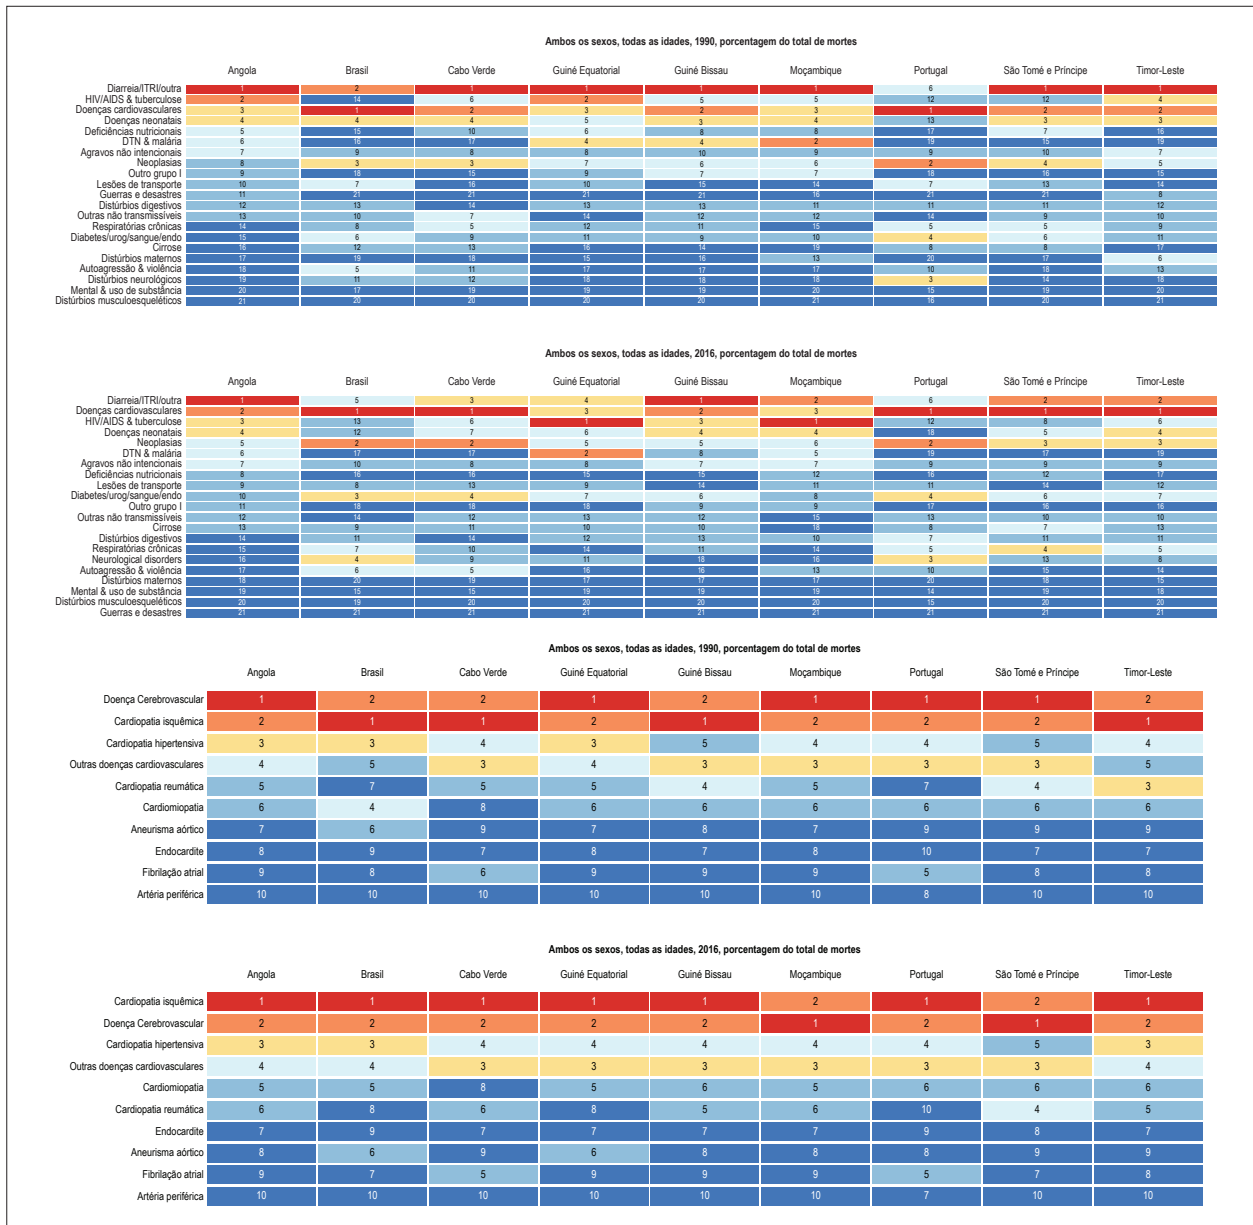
Ambos os sexos, todas as idades, 1990, porcentagem do total de mortes

| | Angola | Brasil | Cabo Verde | Guiné Equatorial | Guiné Bissau | Moçambique | Portugal | São Tomé e Príncipe | Timor-Leste |
|---|---|---|---|---|---|---|---|---|---|
| Diarreia/ITRI/outra | 1 | 2 | 1 | 1 | 1 | 1 | 6 | 1 | 1 |
| HIV/AIDS & tuberculose | 2 | 14 | 6 | 2 | 5 | 5 | 12 | 12 | 4 |
| Doenças cardiovasculares | 3 | 1 | 2 | 3 | 2 | 3 | 1 | 2 | 2 |
| Doenças neonatais | 4 | 4 | 4 | 5 | 3 | 4 | 13 | 3 | 3 |
| Deficiências nutricionais | 5 | 15 | 10 | 6 | 8 | 8 | 17 | 7 | 16 |
| DTN & malária | 6 | 16 | 17 | 4 | 4 | 2 | 19 | 15 | 19 |
| Agravos não intencionais | 7 | 9 | 8 | 8 | 10 | 9 | 9 | 10 | 7 |
| Neoplasias | 8 | 3 | 3 | 7 | 6 | 6 | 2 | 4 | 5 |
| Outro grupo I | 9 | 18 | 15 | 9 | 7 | 7 | 18 | 16 | 15 |
| Lesões de transporte | 10 | 7 | 16 | 10 | 15 | 14 | 7 | 13 | 14 |
| Guerras e desastres | 11 | 21 | 21 | 21 | 21 | 16 | 21 | 21 | 8 |
| Distúrbios digestivos | 12 | 13 | 14 | 13 | 13 | 11 | 11 | 11 | 12 |
| Outras não transmissíveis | 13 | 10 | 7 | 14 | 12 | 12 | 14 | 9 | 10 |
| Respiratórias crônicas | 14 | 8 | 5 | 12 | 11 | 15 | 5 | 5 | 9 |
| Diabetes/urog/sangue/endo | 15 | 6 | 9 | 11 | 9 | 10 | 4 | 6 | 11 |
| Cirrose | 16 | 12 | 13 | 16 | 14 | 19 | 8 | 8 | 17 |
| Distúrbios maternos | 17 | 19 | 18 | 15 | 16 | 13 | 20 | 17 | 6 |
| Autoagressão & violência | 18 | 5 | 11 | 17 | 17 | 17 | 10 | 18 | 13 |
| Distúrbios neurológicos | 19 | 11 | 12 | 18 | 18 | 18 | 3 | 14 | 18 |
| Mental & uso de substância | 20 | 17 | 19 | 19 | 19 | 20 | 15 | 19 | 20 |
| Distúrbios musculoesqueléticos | 21 | 20 | 20 | 20 | 20 | 21 | 16 | 20 | 21 |

Ambos os sexos, todas as idades, 2016, porcentagem do total de mortes

| | Angola | Brasil | Cabo Verde | Guiné Equatorial | Guiné Bissau | Moçambique | Portugal | São Tomé e Príncipe | Timor-Leste |
|---|---|---|---|---|---|---|---|---|---|
| Diarreia/ITRI/outra | 1 | 5 | 3 | 4 | 1 | 2 | 6 | 2 | 2 |
| Doenças cardiovasculares | 2 | 1 | 1 | 3 | 2 | 3 | 1 | 1 | 1 |
| HIV/AIDS & tuberculose | 3 | 13 | 6 | 1 | 3 | 1 | 12 | 8 | 6 |
| Doenças neonatais | 4 | 12 | 7 | 6 | 4 | 4 | 18 | 5 | 4 |
| Neoplasias | 5 | 2 | 2 | 5 | 5 | 6 | 2 | 3 | 3 |
| DTN & malária | 6 | 17 | 17 | 2 | 8 | 5 | 19 | 17 | 19 |
| Agravos não intencionais | 7 | 10 | 8 | 8 | 7 | 7 | 9 | 9 | 9 |
| Deficiências nutricionais | 8 | 16 | 16 | 15 | 15 | 12 | 16 | 12 | 17 |
| Lesões de transporte | 9 | 8 | 13 | 9 | 14 | 11 | 11 | 14 | 12 |
| Diabetes/urog/sangue/endo | 10 | 3 | 4 | 7 | 6 | 8 | 4 | 6 | 7 |
| Outro grupo I | 11 | 18 | 18 | 18 | 9 | 9 | 17 | 16 | 16 |
| Outras não transmissíveis | 12 | 14 | 12 | 13 | 12 | 15 | 13 | 10 | 10 |
| Cirrose | 13 | 9 | 11 | 10 | 10 | 18 | 8 | 7 | 13 |
| Distúrbios digestivos | 14 | 11 | 14 | 12 | 13 | 10 | 7 | 11 | 11 |
| Respiratórias crônicas | 15 | 7 | 10 | 14 | 11 | 14 | 5 | 4 | 5 |
| Neurological disorders | 16 | 4 | 9 | 11 | 18 | 16 | 3 | 13 | 8 |
| Autoagressão & violência | 17 | 6 | 5 | 16 | 16 | 13 | 10 | 15 | 14 |
| Distúrbios maternos | 18 | 20 | 19 | 17 | 17 | 17 | 20 | 18 | 15 |
| Mental & uso de substância | 19 | 15 | 15 | 19 | 19 | 19 | 14 | 19 | 18 |
| Distúrbios musculoesqueléticos | 20 | 19 | 20 | 20 | 20 | 20 | 15 | 20 | 20 |
| Guerras e desastres | 21 | 21 | 21 | 21 | 21 | 21 | 21 | 21 | 21 |

Ambos os sexos, todas as idades, 1990, porcentagem do total de mortes

| | Angola | Brasil | Cabo Verde | Guiné Equatorial | Guiné Bissau | Moçambique | Portugal | São Tomé e Príncipe | Timor-Leste |
|---|---|---|---|---|---|---|---|---|---|
| Doença Cerebrovascular | 1 | 2 | 2 | 1 | 2 | 1 | 1 | 1 | 2 |
| Cardiopatia isquêmica | 2 | 1 | 1 | 2 | 1 | 2 | 2 | 2 | 1 |
| Cardiopatia hipertensiva | 3 | 3 | 4 | 3 | 5 | 4 | 4 | 5 | 4 |
| Outras doenças cardiovasculares | 4 | 5 | 3 | 4 | 3 | 3 | 3 | 3 | 5 |
| Cardiopatia reumática | 5 | 7 | 5 | 5 | 4 | 5 | 7 | 4 | 3 |
| Cardiomiopatia | 6 | 4 | 8 | 6 | 6 | 6 | 6 | 6 | 6 |
| Aneurisma aórtico | 7 | 6 | 9 | 7 | 8 | 7 | 9 | 9 | 9 |
| Endocardite | 8 | 9 | 7 | 8 | 7 | 8 | 10 | 7 | 7 |
| Fibrilação atrial | 9 | 8 | 6 | 9 | 9 | 9 | 5 | 8 | 8 |
| Artéria periférica | 10 | 10 | 10 | 10 | 10 | 10 | 8 | 10 | 10 |

Ambos os sexos, todas as idades, 2016, porcentagem do total de mortes

| | Angola | Brasil | Cabo Verde | Guiné Equatorial | Guiné Bissau | Moçambique | Portugal | São Tomé e Príncipe | Timor-Leste |
|---|---|---|---|---|---|---|---|---|---|
| Cardiopatia isquêmica | 1 | 1 | 1 | 1 | 1 | 2 | 1 | 2 | 1 |
| Doença Cerebrovascular | 2 | 2 | 2 | 2 | 2 | 1 | 2 | 1 | 2 |
| Cardiopatia hipertensiva | 3 | 3 | 4 | 4 | 4 | 4 | 4 | 5 | 3 |
| Outras doenças cardiovasculares | 4 | 4 | 3 | 3 | 3 | 3 | 3 | 3 | 4 |
| Cardiomiopatia | 5 | 5 | 8 | 5 | 6 | 5 | 6 | 6 | 6 |
| Cardiopatia reumática | 6 | 8 | 6 | 8 | 5 | 6 | 10 | 4 | 5 |
| Endocardite | 7 | 9 | 7 | 7 | 7 | 7 | 9 | 8 | 7 |
| Aneurisma aórtico | 8 | 6 | 9 | 6 | 8 | 8 | 8 | 9 | 9 |
| Fibrilação atrial | 9 | 7 | 5 | 9 | 9 | 9 | 5 | 7 | 8 |
| Artéria periférica | 10 | 10 | 10 | 10 | 10 | 10 | 7 | 10 | 10 |